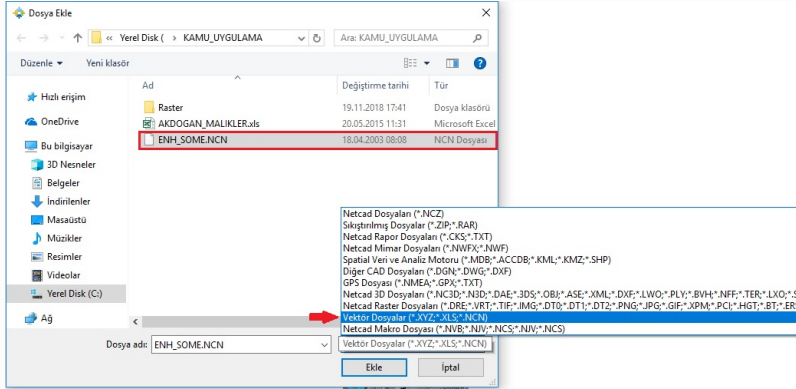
Dosya Ekle

« Yerel Disk ( › KAMU_UYGULAMA

Ara: KAMU_UYGULAMA

Düzenle ▾ Yeni klasör

Hızlı erişim
OneDrive
Bu bilgisayar
3D Nesneler
Belgeler
İndirilenler
Masaüstü
Müzikler
Resimler
Videolar
Yerel Disk (C:)
Ağ

| Ad | Değiştirme tarihi | Tür |
|---|---|---|
| Raster | 19.11.2018 17:41 | Dosya klasörü |
| AKDOGAN_MALIKLER.xls | 20.05.2015 11:31 | Microsoft Excel |
| ENH_SOME.NCN | 18.04.2003 08:08 | NCN Dosyası |

Netcad Dosyaları (*.NCZ)
Sıkıştırılmış Dosyalar (*.ZIP;*.RAR)
Netcad Rapor Dosyaları (*.CKS;*.TXT)
Netcad Mimar Dosyaları (*.NWFX;*.NWF)
Spatial Veri ve Analiz Motoru (*.MDB;*.ACCDB;*.KML;*.KMZ;*.SHP)
Diğer CAD Dosyaları (*.DGN;*.DWG;*.DXF)
GPS Dosyası (*.NMEA;*.GPX;*.TXT)
Netcad 3D Dosyaları (*.NC3D;*.N3D;*.DAE;*.3DS;*.OBJ;*.ASE;*.XML;*.DXF;*.LWO;*.PLY;*.BVH;*.NFF;*.TER;*.LXO;*.S
Netcad Raster Dosyaları (*.DRE;*.VRT;*.TIF;*.IMG;*.DT0;*.DT1;*.DT2;*.PNG;*.JPG;*.GIF;*.XPM;*.PCI;*.HGT;*.BT;*.ER
Vektör Dosyalar (*.XYZ;*.XLS;*.NCN)
Netcad Makro Dosyası (*.NVB;*.NJV;*.NCS;*.NJV;*.NCS)

Dosya adı: ENH_SOME.NCN
Vektör Dosyalar (*.XYZ;*.XLS;*.NCN)
Ekle
İptal